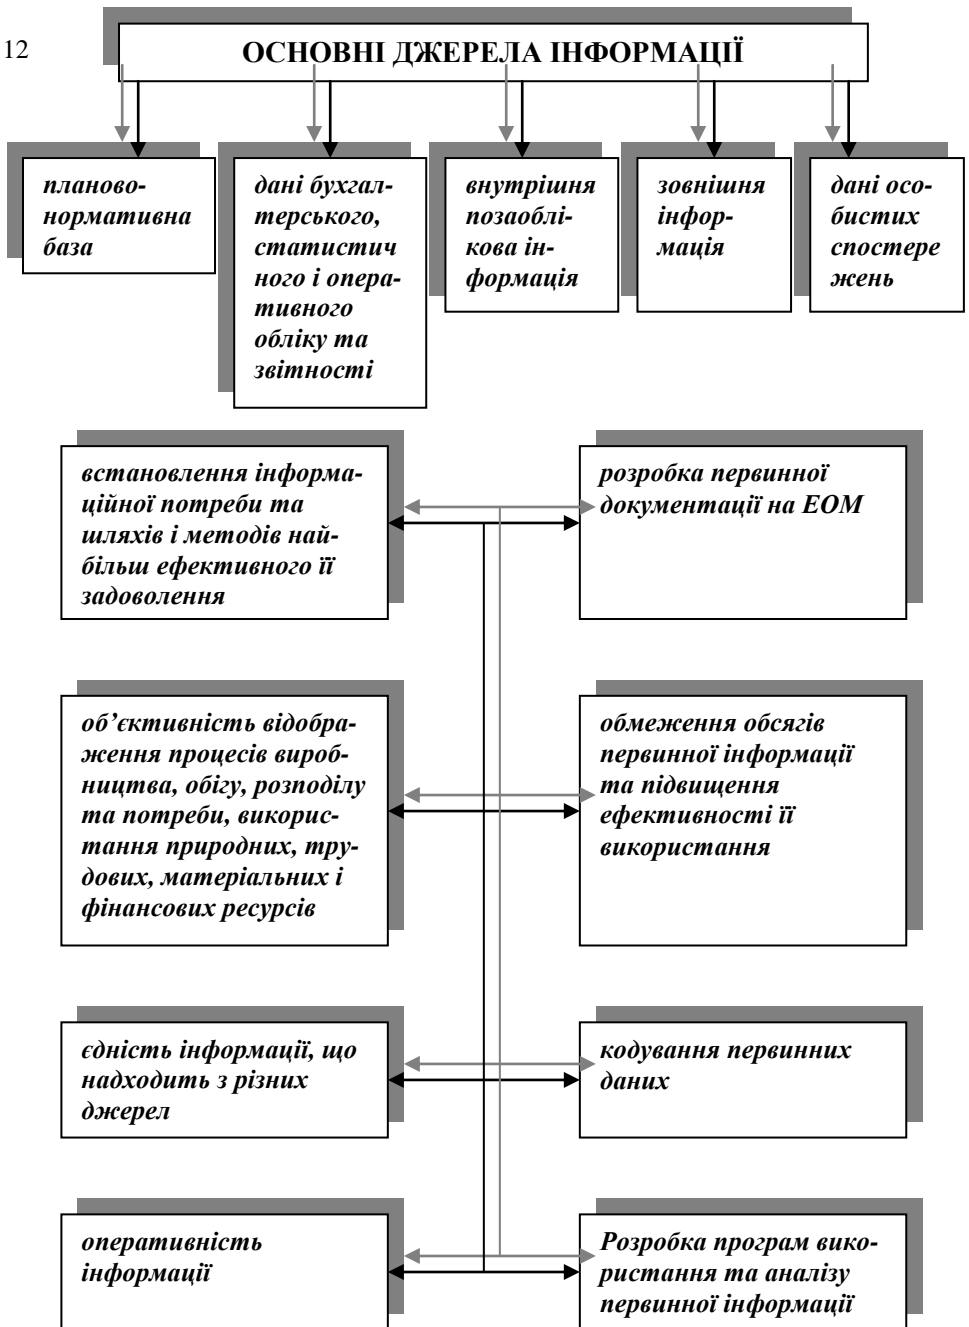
12

ОСНОВНІ ДЖЕРЕЛА ІНФОРМАЦІЇ

планово-нормативна база

дані бухгалтерського, статистичного і оперативного обліку та звітності

внутрішня позаоблікова інформація

зовнішня інформація

дані особистих спостережень

встановлення інформаційної потреби та шляхів і методів найбільш ефективного її задоволення

розробка первинної документації на ЕОМ

об'єктивність відображення процесів виробництва, обігу, розподілу та потреби, використання природних, трудових, матеріальних і фінансових ресурсів

обмеження обсягів первинної інформації та підвищення ефективності її використання

єдність інформації, що надходить з різних джерел

кодування первинних даних

оперативність інформації

Розробка програм використання та аналізу первинної інформації